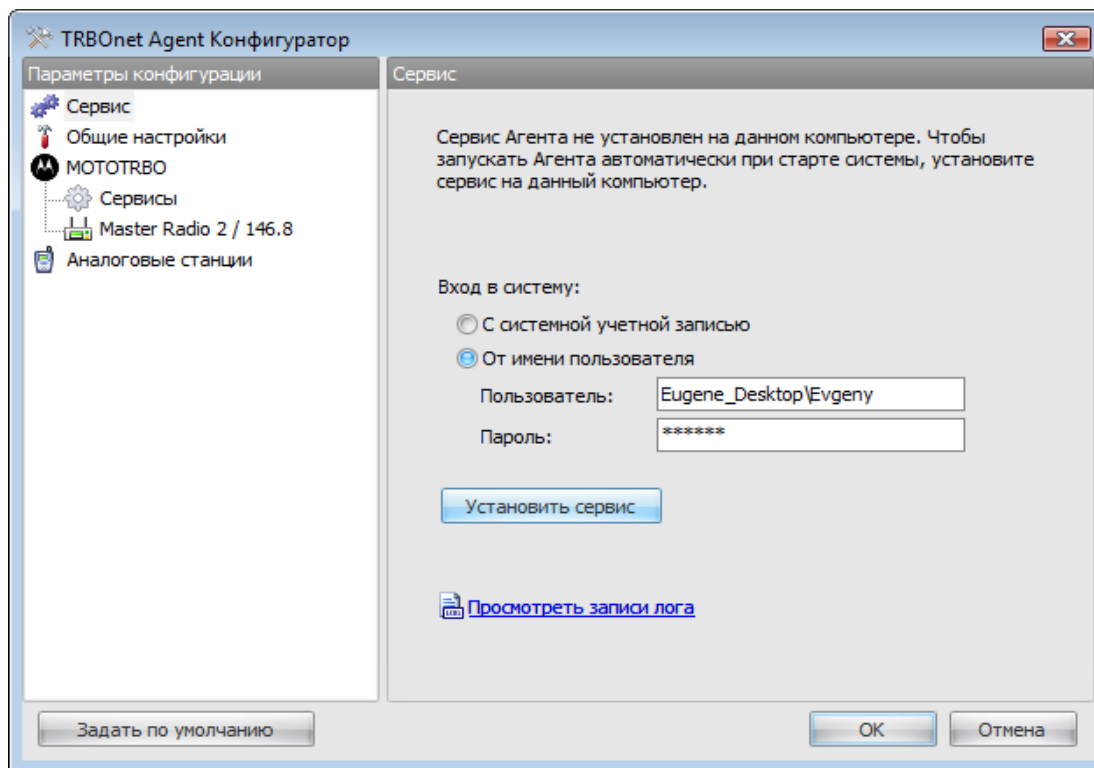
TRBOnet Agent Конфигуратор

Параметры конфигурации

Сервис
Общие настройки
MOTOTRBO
Сервисы
Master Radio 2 / 146.8
Аналоговые станции

Сервис

Сервис Агента не установлен на данном компьютере. Чтобы запускать Агента автоматически при старте системы, установите сервис на данный компьютер.

Вход в систему:

С системной учетной записью
От имени пользователя

Пользователь: Eugene_Desktop\Evgeny
Пароль: ******

Установить сервис

Просмотреть записи лога

Задать по умолчанию

OK

Отмена